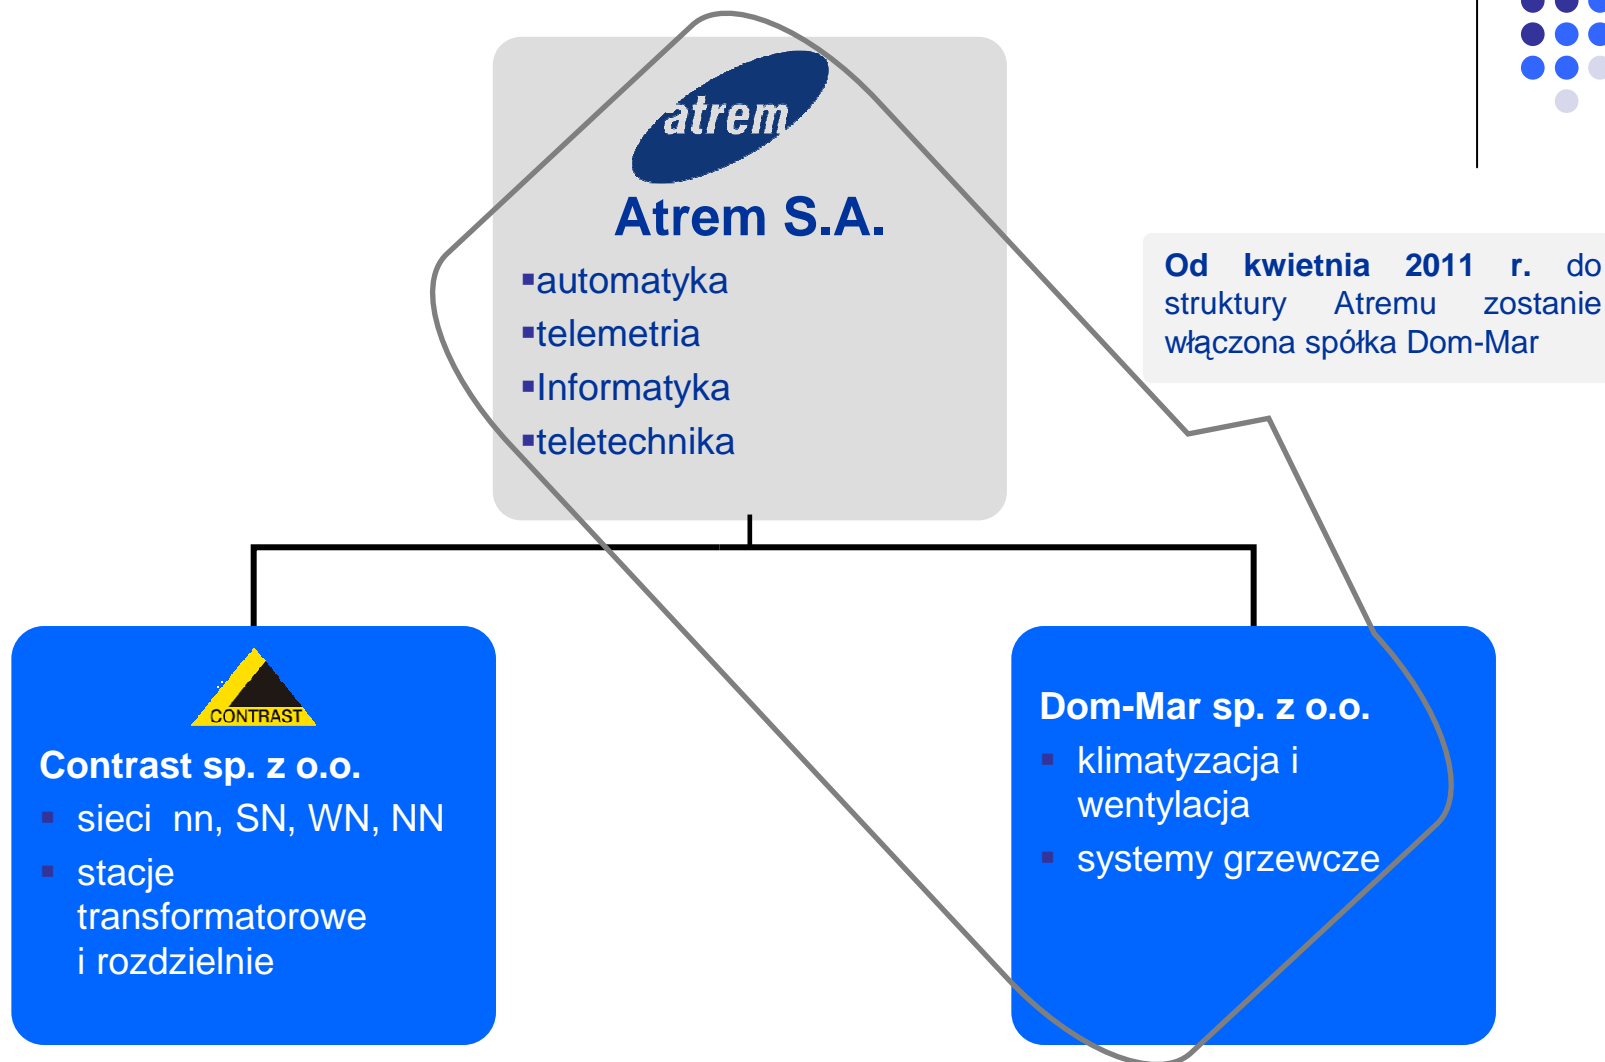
atrem

Atrem S.A.

▪automatyka
▪telemetria
▪Informatyka
▪teletechnika

Od kwietnia 2011 r. do struktury Atremu zostanie włączona spółka Dom-Mar

CONTRAST

Contrast sp. z o.o.
▪ sieci nn, SN, WN, NN
▪ stacje transformatorowe i rozdzielnie

Dom-Mar sp. z o.o.
▪ klimatyzacja i wentylacja
▪ systemy grzewcze